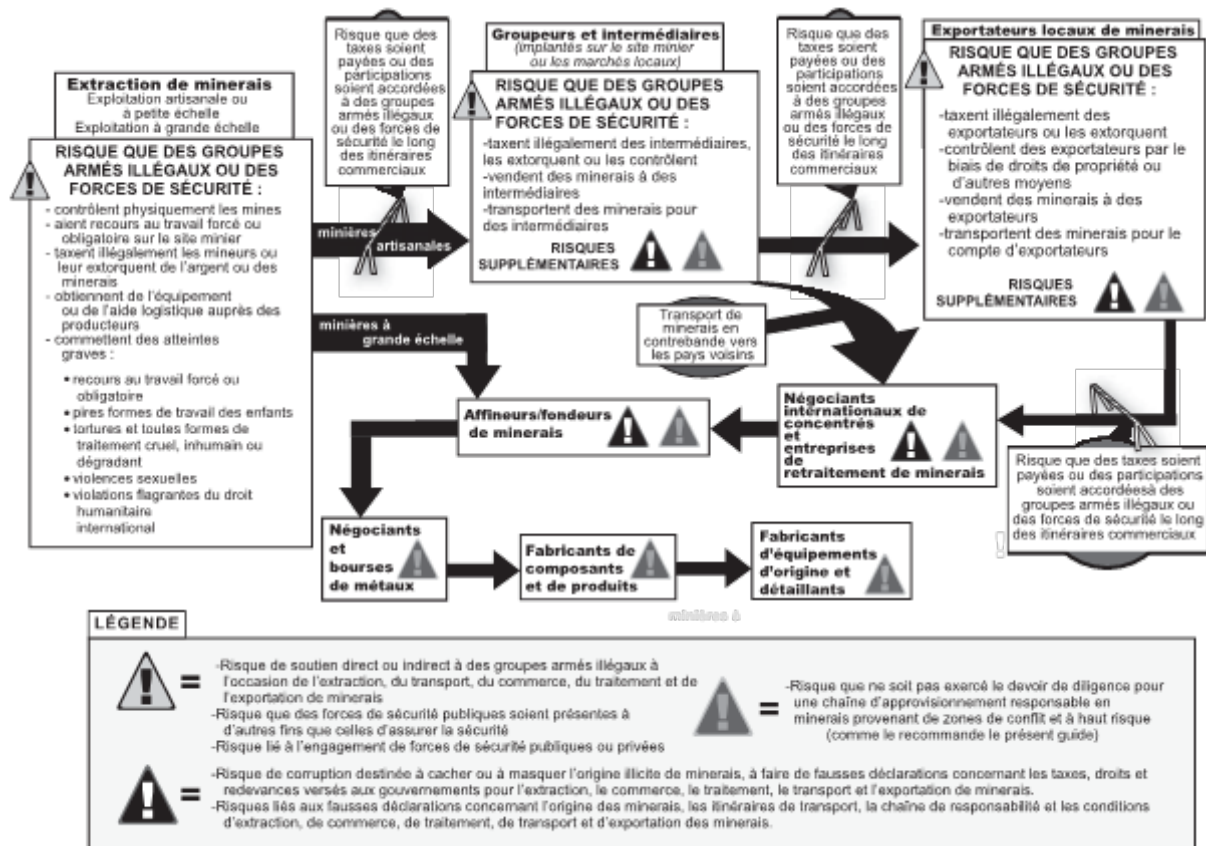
Extraction de minerais
Exploitation artisanale ou à petite échelle
Exploitation à grande échelle

RISQUE QUE DES GROUPES ARMÉS ILLÉGAUX OU DES FORCES DE SÉCURITÉ :
- contrôlent physiquement les mines
- aient recours au travail forcé ou obligatoire sur le site minier
- taxent illégalement les mineurs ou leur extorquent de l'argent ou des minerais
- obtiennent de l'équipement ou de l'aide logistique auprès des producteurs
- commettent des atteintes graves :
• recours au travail forcé ou obligatoire
• pires formes de travail des enfants
• tortures et toutes formes de traitement cruel, inhumain ou dégradant
• violences sexuelles
• violations flagrantes du droit humanitaire international

Risque que des taxes soient payées ou des participations soient accordées à des groupes armés illégaux ou des forces de sécurité le long des itinéraires commerciaux

minières artisanales

minières à grande échelle

Groupeurs et intermédiaires
(implantés sur le site minier ou les marchés locaux)

RISQUE QUE DES GROUPES ARMÉS ILLÉGAUX OU DES FORCES DE SÉCURITÉ :
-taxent illégalement des intermédiaires, les extorquent ou les contrôlent
-vendent des minerais à des intermédiaires
-transportent des minerais pour des intermédiaires

RISQUES SUPPLÉMENTAIRES

Risque que des taxes soient payées ou des participations soient accordées à des groupes armés illégaux ou des forces de sécurité le long des itinéraires commerciaux

Exportateurs locaux de minerais

RISQUE QUE DES GROUPES ARMÉS ILLÉGAUX OU DES FORCES DE SÉCURITÉ :
-taxent illégalement des exportateurs ou les extorquent
-contrôlent des exportateurs par le biais de droits de propriété ou d'autres moyens
-vendent des minerais à des exportateurs
-transportent des minerais pour le compte d'exportateurs

RISQUES SUPPLÉMENTAIRES

Transport de minerais en contrebande vers les pays voisins

Affineurs/fondeurs de minerais

Négociants internationaux de concentrés et entreprises de retraitement de minerais

Risque que des taxes soient payées ou des participations soient accordéesà des groupes armés illégaux ou des forces de sécurité le long des itinéraires commerciaux

Négociants et bourses de métaux

Fabricants de composants et de produits

Fabricants d'équipements d'origine et détaillants

minières à

LÉGENDE

= -Risque de soutien direct ou indirect à des groupes armés illégaux à l'occasion de l'extraction, du transport, du commerce, du traitement et de l'exportation de minerais
-Risque que des forces de sécurité publiques soient présentes à d'autres fins que celles d'assurer la sécurité
-Risque lié à l'engagement de forces de sécurité publiques ou privées

= -Risque que ne soit pas exercé le devoir de diligence pour une chaîne d'approvisionnement responsable en minerais provenant de zones de conflit et à haut risque (comme le recommande le présent guide)

= -Risque de corruption destinée à cacher ou à masquer l'origine illicite de minerais, à faire de fausses déclarations concernant les taxes, droits et redevances versés aux gouvernements pour l'extraction, le commerce, le traitement, le transport et l'exportation de minerais.
-Risques liés aux fausses déclarations concernant l'origine des minerais, les itinéraires de transport, la chaîne de responsabilité et les conditions d'extraction, de commerce, de traitement, de transport et d'exportation des minerais.